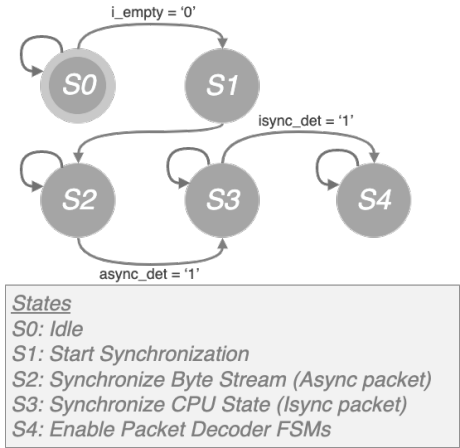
i_empty = '0'

S0

S1

isync_det = '1'

S2

S3

S4

async_det = '1'

States
S0: Idle
S1: Start Synchronization
S2: Synchronize Byte Stream (Async packet)
S3: Synchronize CPU State (Isync packet)
S4: Enable Packet Decoder FSMs